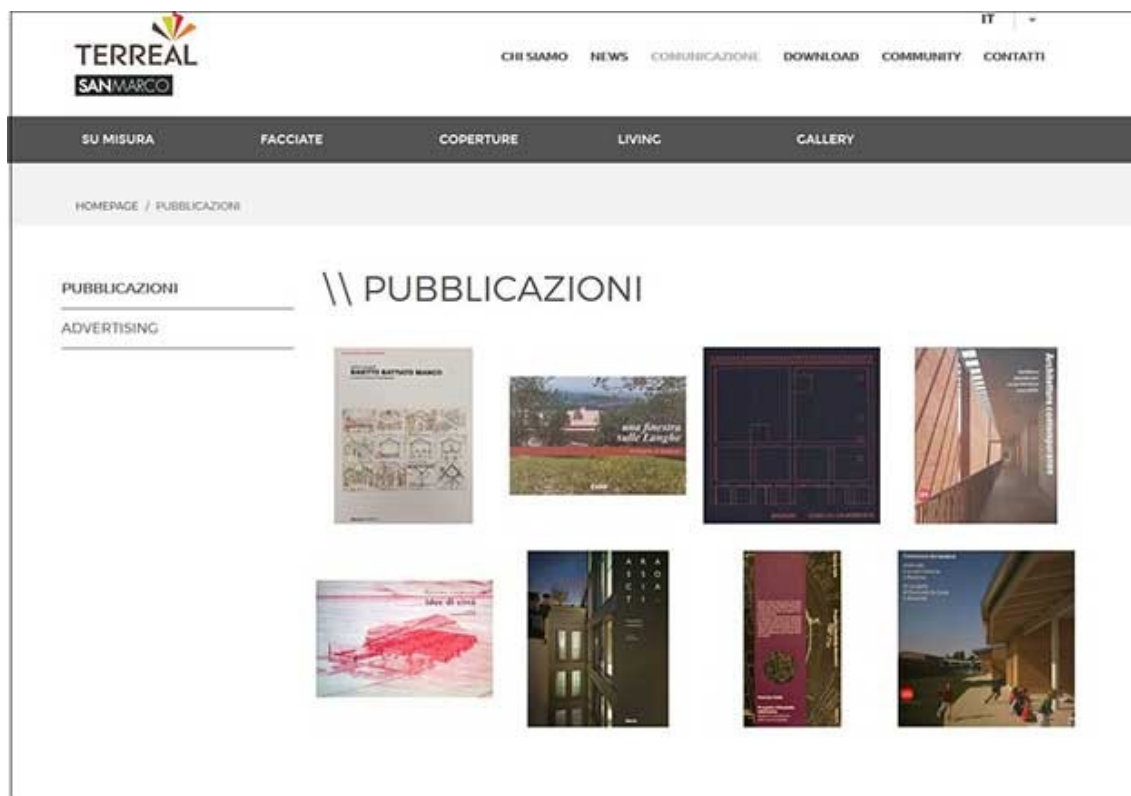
TERREAL SANMARCO

IT

CHI SIAMO NEWS COMUNICAZIONE DOWNLOAD COMMUNITY CONTATTI

SU MISURA FACCIATE COPERTURE LIVING GALLERY

HOMEPAGE / PUBBLICAZIONI

PUBBLICAZIONI

ADVERTISING

\\ PUBBLICAZIONI

BOTTO BATTISTO MARCO

una finestra sulle Langhe

Architettura contemporanea

Idee di città

ARASSOCIATI